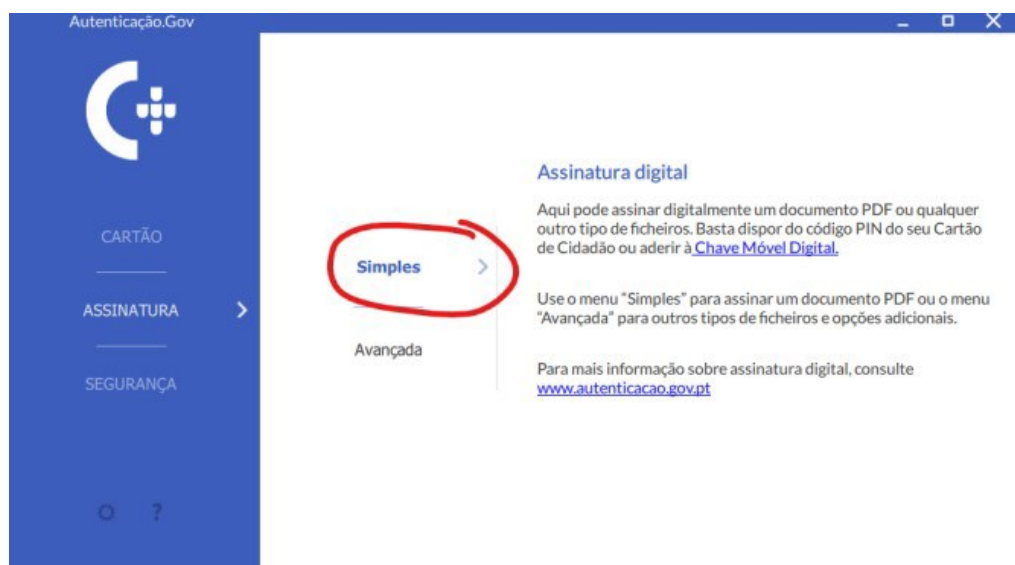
Autenticação.Gov

CARTÃO

ASSINATURA

SEGURANÇA

Simples

Avançada

Assinatura digital

Aqui pode assinar digitalmente um documento PDF ou qualquer outro tipo de ficheiros. Basta dispor do código PIN do seu Cartão de Cidadão ou aderir à Chave Móvel Digital.

Use o menu "Simples" para assinar um documento PDF ou o menu "Avançada" para outros tipos de ficheiros e opções adicionais.

Para mais informação sobre assinatura digital, consulte www.autenticacao.gov.pt